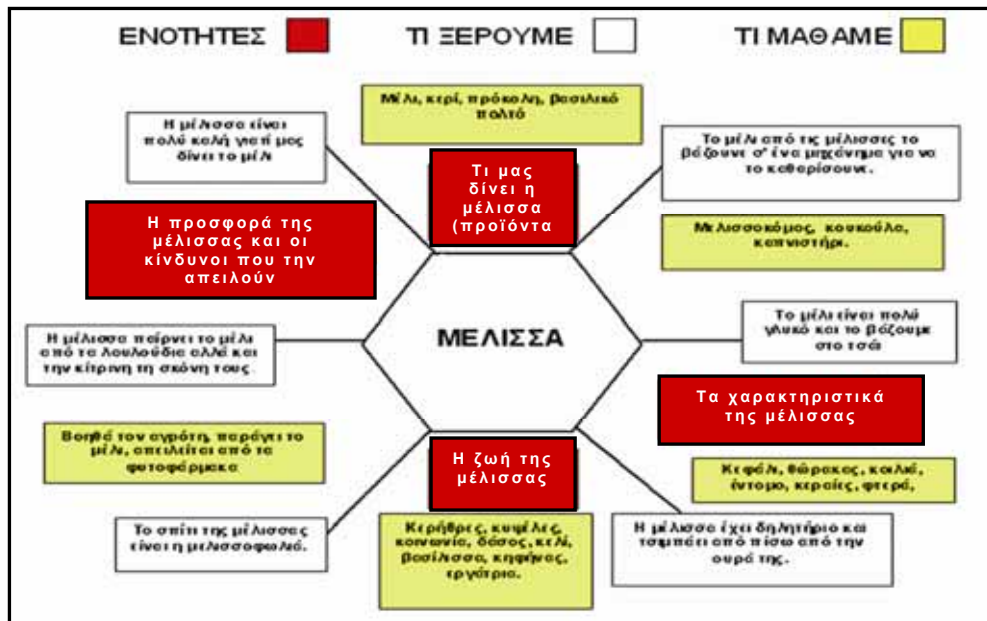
ΕΝΟΤΗΤΕΣ

ΤΙ ΞΕΡΟΥΜΕ

ΤΙ ΜΑΘΑΜΕ

Μέλι, κερί, πρόπολη, βασιλικό πολτό

Η μέλισσα είναι πολύ καλή γιατί μας δίνει το μέλι

Τι μας δίνει η μέλισσα (προϊόντα

Το μέλι από τις μέλισσες το βάζουνε σ' ένα μηχάνημα για να το καθαρίσουνε.

Η προσφορά της μέλισσας και οι κίνδυνοι που την απειλούν

Μελισσοκόμος, κουκούλα, καπνιστήρι.

Το μέλι είναι πολύ γλυκό και το βάζουμε στο τσάι

ΜΕΛΙΣΣΑ

Η μέλισσα παίρνει το μέλι από τα λουλούδια αλλά και την κίτρινη τη σκόνη τους

Τα χαρακτηριστικά της μέλισσας

Βοηθά τον αγρότη, παράγει το μέλι, απειλείται από τα φυτοφάρμακα

Η ζωή της μέλισσας

Κεφάλι, θώρακας, κοιλιά, έντομο, κεραίες, φτερά,

Το σπίτι της μέλισσας είναι η μελισσοφωλιά.

Κηρήθρες, κυψέλες, κοινωνία, δάσος, κελί, βασίλισσα, κηφήνας, εργάτρια.

Η μέλισσα έχει δηλητήριο και τσιμπάει από πίσω από την ουρά της.